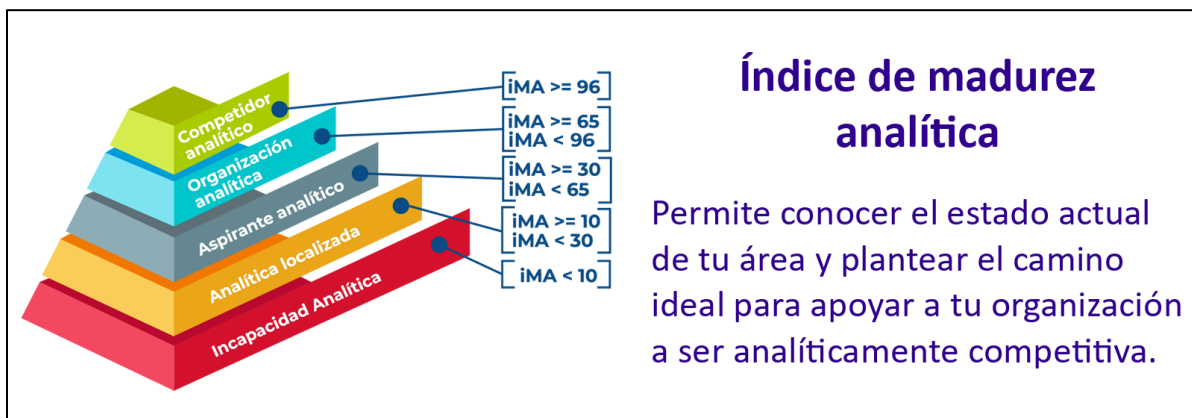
Competidor analítico
Organización analítica
Aspirante analítico
Analítica localizada
Incapacidad Analítica

iMA >= 96
iMA >= 65
iMA < 96
iMA >= 30
iMA < 65
iMA >= 10
iMA < 30
iMA < 10

Índice de madurez analítica

Permite conocer el estado actual de tu área y plantear el camino ideal para apoyar a tu organización a ser analíticamente competitiva.